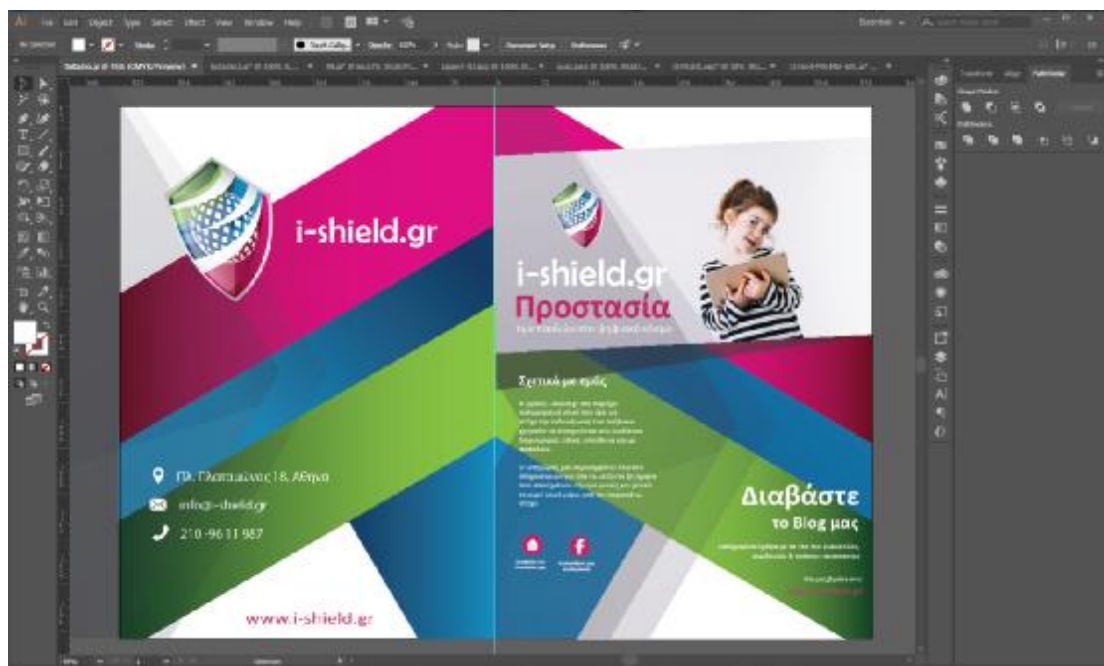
Ai File Edit Object Type Select Effect View Window Help

i-shield.gr

Πλ. Γλαστωνος 18, Αθηνα

info@i-shield.gr

210-96 11 987

www.i-shield.gr

i-shield.gr

Προστασία

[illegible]

Σχετικά με εμάς

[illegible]

Διαβάστε

το Blog μας

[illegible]